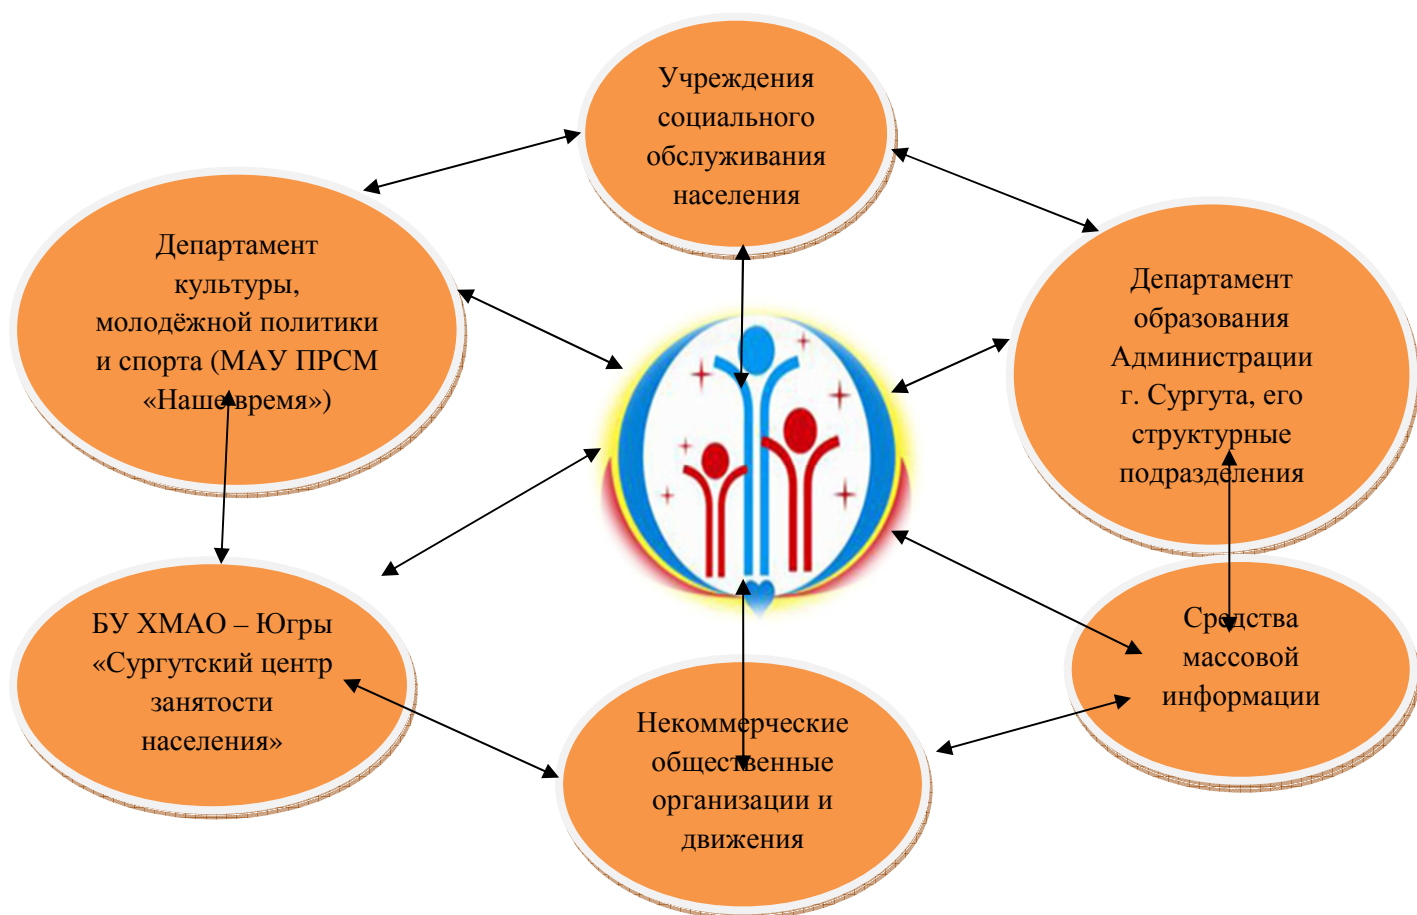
Учреждения социального обслуживания населения

Департамент культуры, молодёжной политики и спорта (МАУ ПРСМ «Наше время»)

Департамент образования Администрации г. Сургута, его структурные подразделения

БУ ХМАО – Югры «Сургутский центр занятости населения»

Средства массовой информации

Некоммерческие общественные организации и движения